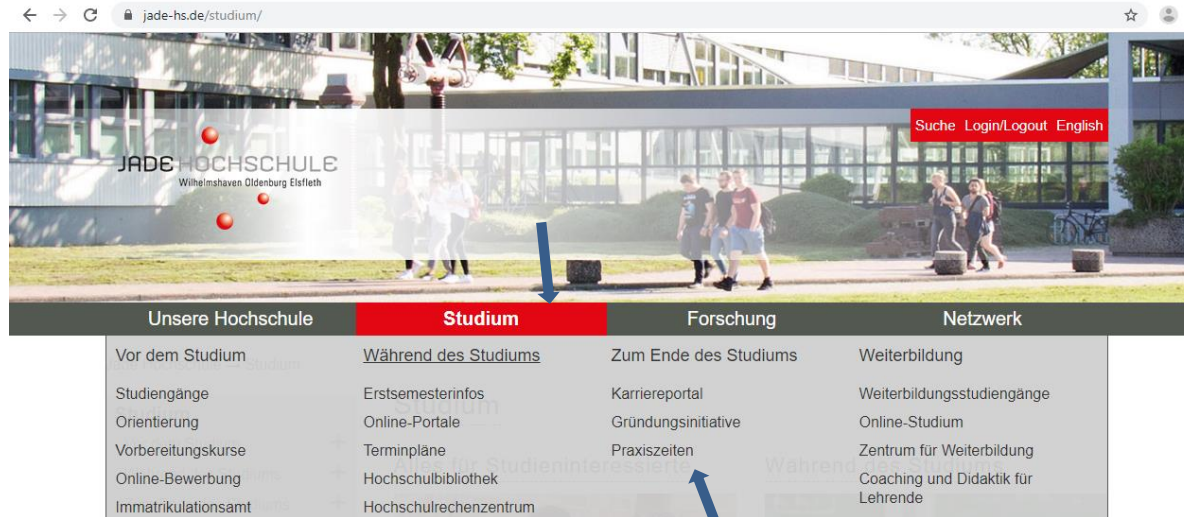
jade-hs.de/studium/

Suche Login/Logout English

JADE HOCHSCHULE
Wilhelmshaven Oldenburg Elsfleth

Unsere Hochschule | Studium | Forschung | Netzwerk

Vor dem Studium
Studiengänge
Orientierung
Vorbereitungskurse
Online-Bewerbung
Immatrikulationsamt

Während des Studiums
Erstsemesterinfos
Online-Portale
Terminpläne
Hochschulbibliothek
Hochschulrechenzentrum

Zum Ende des Studiums
Karriereportal
Gründungsinitiative
Praxiszeiten

Weiterbildung
Weiterbildungsstudiengänge
Online-Studium
Zentrum für Weiterbildung
Coaching und Didaktik für Lehrende